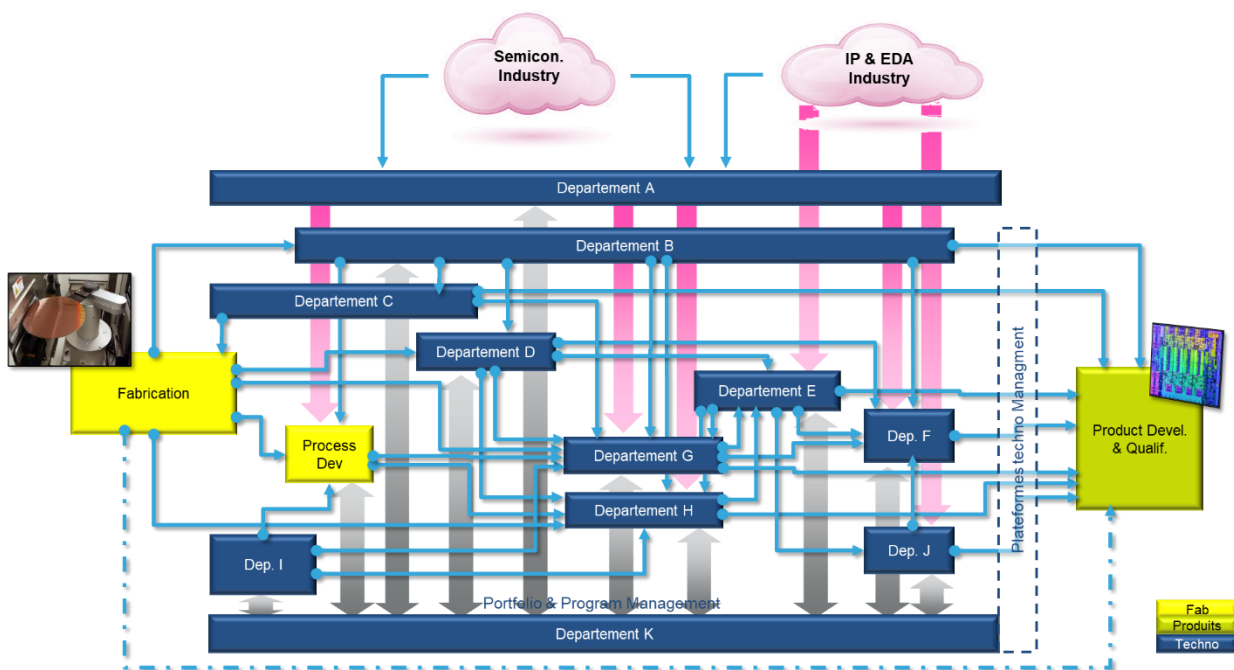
Semicon. Industry

IP & EDA Industry

Departement A

Departement B

Departement C

Departement D

Departement E

Fabrication

Process Dev

Departement G

Dep. F

Departement H

Dep. I

Dep. J

Plateformes techno Managment

Product Devel. & Qualif.

Portfolio & Program Management

Departement K

Fab
Produits
Techno